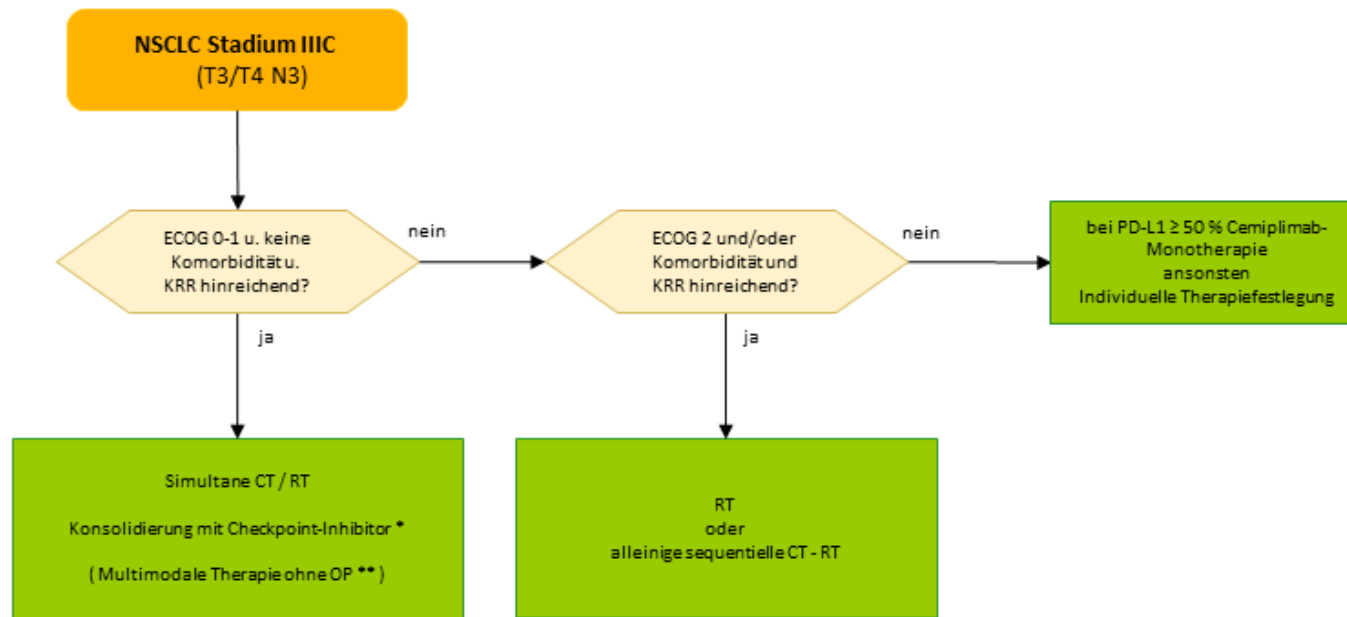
NSCLC Stadium IIIC
(T3/T4 N3)

ECOG 0-1 u. keine Komorbidität u. KRR hinreichend?

nein

ECOG 2 und/oder Komorbidität und KRR hinreichend?

nein

bei PD-L1 ≥ 50 % Cemiplimab-Monotherapie
ansonsten
Individuelle Therapiefestlegung

ja

ja

Simultane CT / RT

Konsolidierung mit Checkpoint-Inhibitor *

( Multimodale Therapie ohne OP ** )

RT
oder
alleinige sequentielle CT - RT